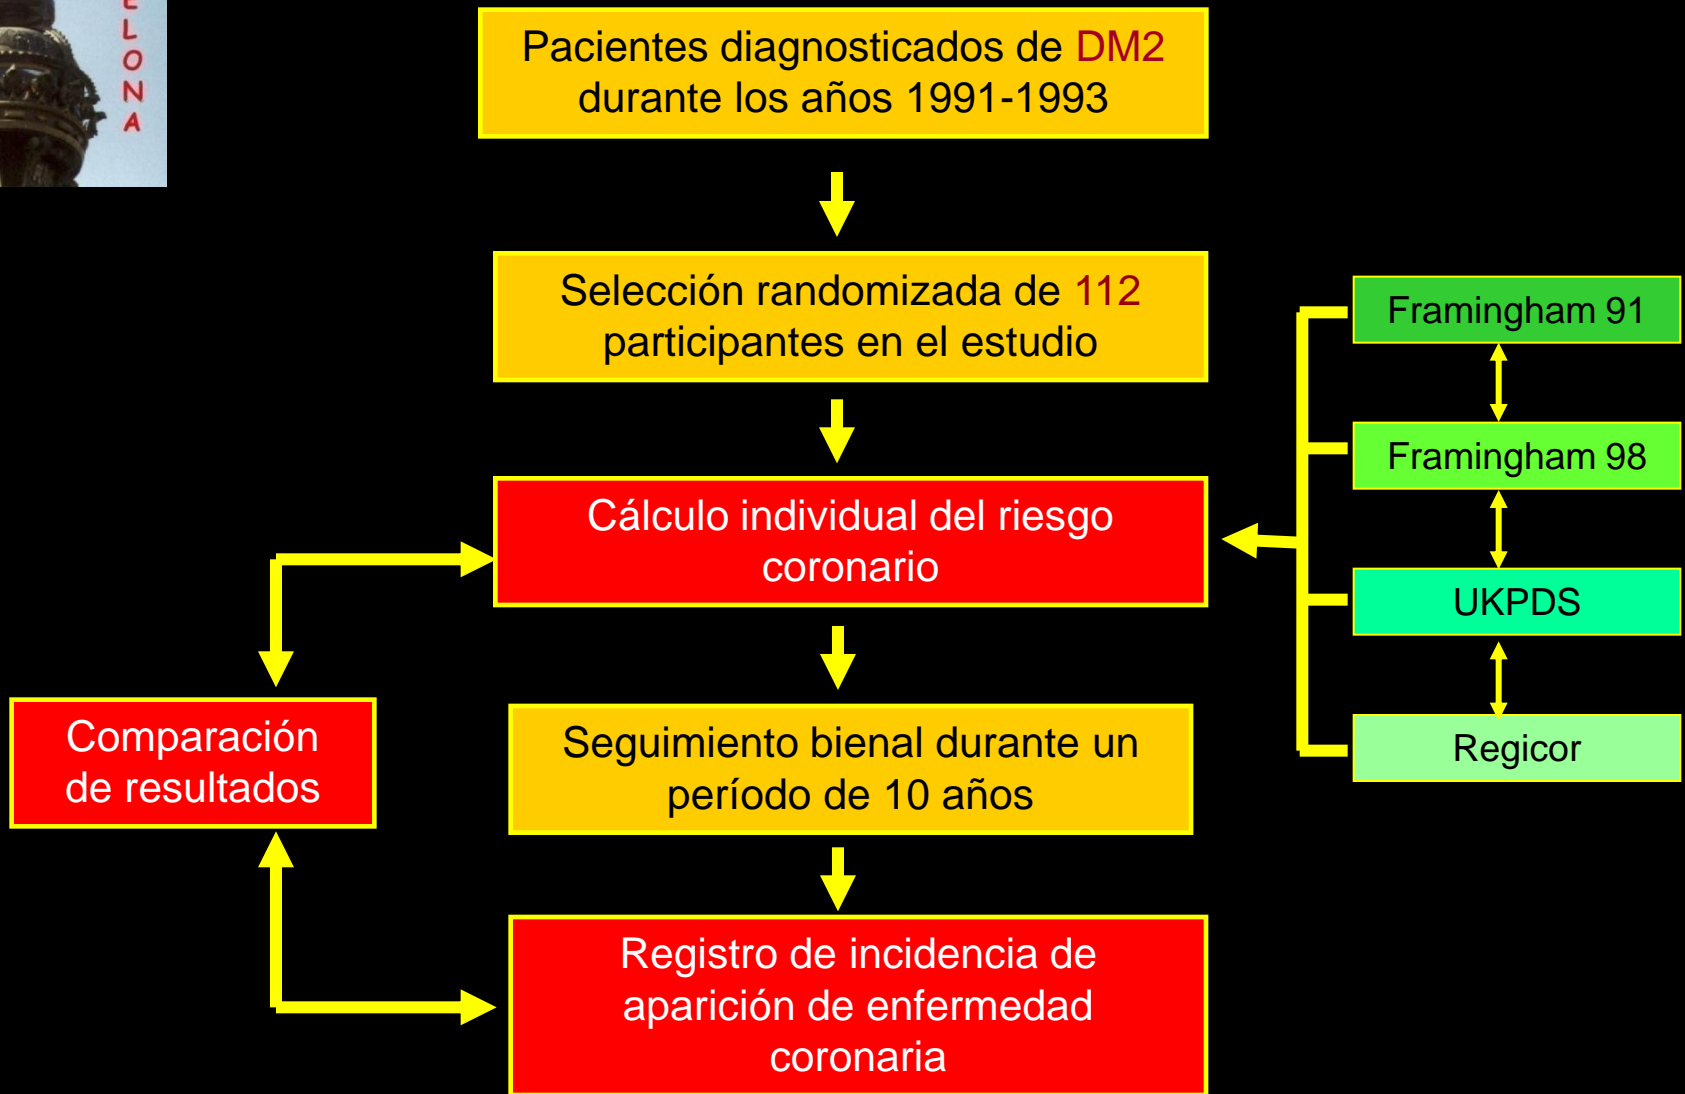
LONA

Pacientes diagnosticados de DM2 durante los años 1991-1993

Selección randomizada de 112 participantes en el estudio

Cálculo individual del riesgo coronario

Seguimiento bienal durante un período de 10 años

Registro de incidencia de aparición de enfermedad coronaria

Comparación de resultados

Framingham 91

Framingham 98

UKPDS

Regicor